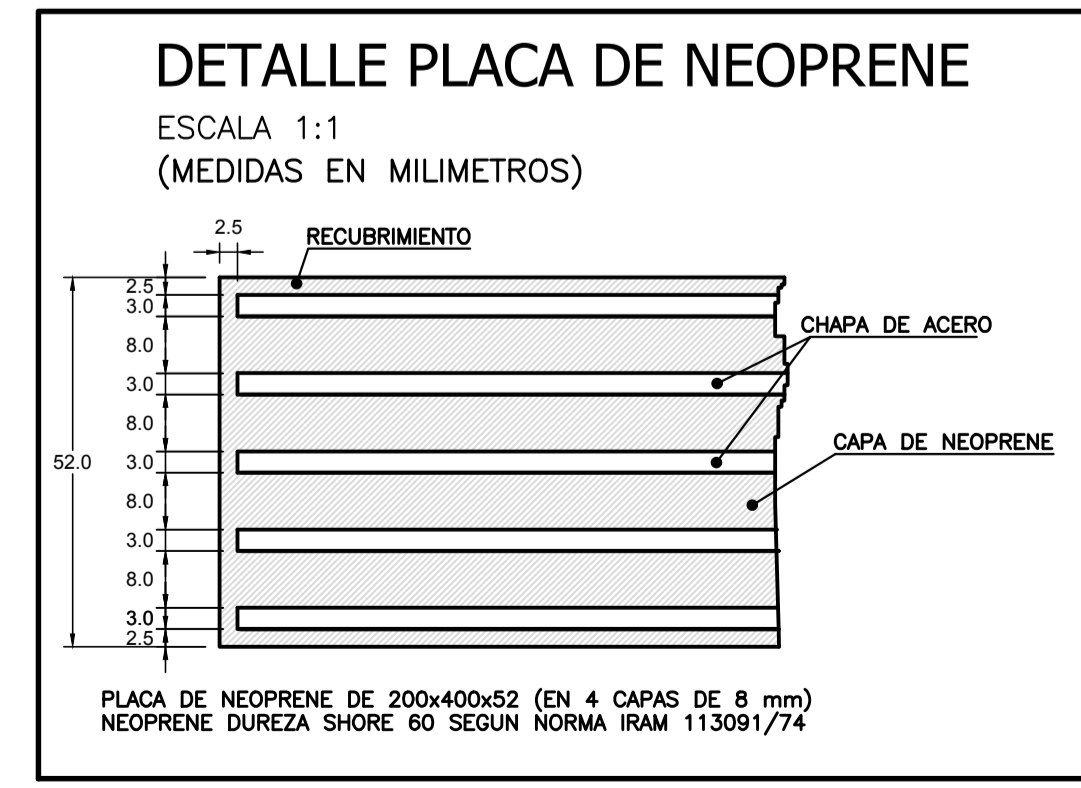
DETALLE PLACA DE NEOPRENE

ESCALA 1:1

(MEDIDAS EN MILIMETROS)

2.5

RECUBRIMIENTO

2.5
3.0
8.0
3.0
8.0
52.0
3.0
8.0
3.0
8.0
3.0
2.5

CHAPA DE ACERO

CAPA DE NEOPRENE

PLACA DE NEOPRENE DE 200x400x52 (EN 4 CAPAS DE 8 mm)
NEOPRENE DUREZA SHORE 60 SEGUN NORMA IRAM 113091/74